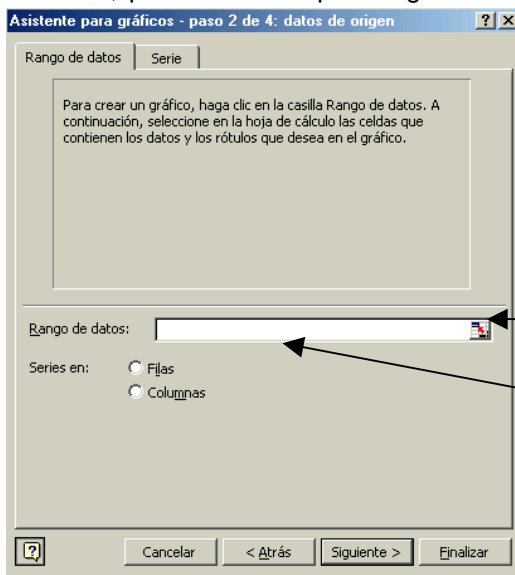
Asistente para gráficos - paso 2 de 4: datos de origen

? X

Rango de datos | Serie

Para crear un gráfico, haga clic en la casilla Rango de datos. A continuación, seleccione en la hoja de cálculo las celdas que contienen los datos y los rótulos que desea en el gráfico.

Rango de datos:

Series en: Filas
Columnas

Cancelar | < Atrás | Siguiente > | Finalizar